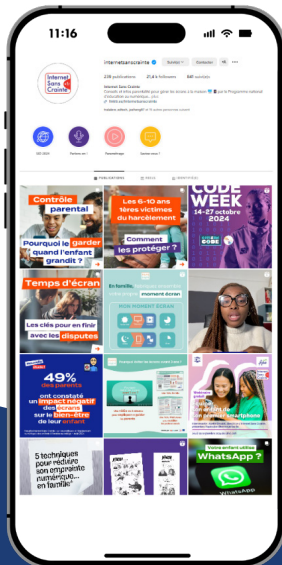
11:16

internetsanscrainte

Internet Sans Crainte

218 publications 21,4 k followers 541 suivi(e)s

Suivi(e) Contacter

Internet Sans Crainte

PUBLICATIONS

Contrôle parental

Pourquoi le garder quand l'enfant grandit ?

Les 6-10 ans : 1ères victimes du harcèlement

Comment les protéger ?

CODE WEEK 14-27 octobre 2024

Temps d'écran

Les clés pour en finir avec les disputes

En famille, moment écran

49% des parents ont constaté un impact négatif des écrans sur le bien-être de leur enfant

5 techniques pour réduire son empreinte numérique... en famille !

Votre enfant utilise WhatsApp ?

WhatsApp